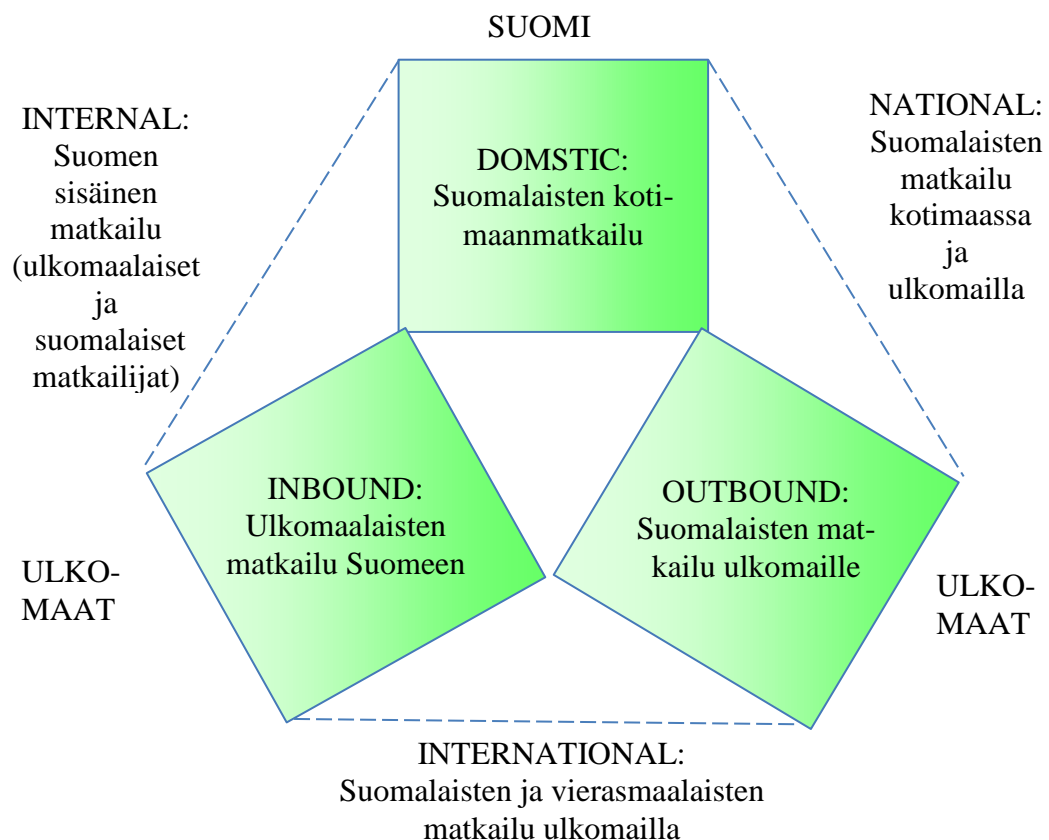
SUOMI

INTERNAL: Suomen sisäinen matkailu (ulkomaalaiset ja suomalaiset matkailijat)

DOMSTIC: Suomalaisten kotimaanmatkailu

NATIONAL: Suomalaisten matkailu kotimaassa ja ulkomailla

INBOUND: Ulkomaalaisten matkailu Suomeen

OUTBOUND: Suomalaisten matkailu ulkomaille

ULKOMAAT

ULKOMAAT

INTERNATIONAL: Suomalaisten ja vierasmaalaisten matkailu ulkomailla